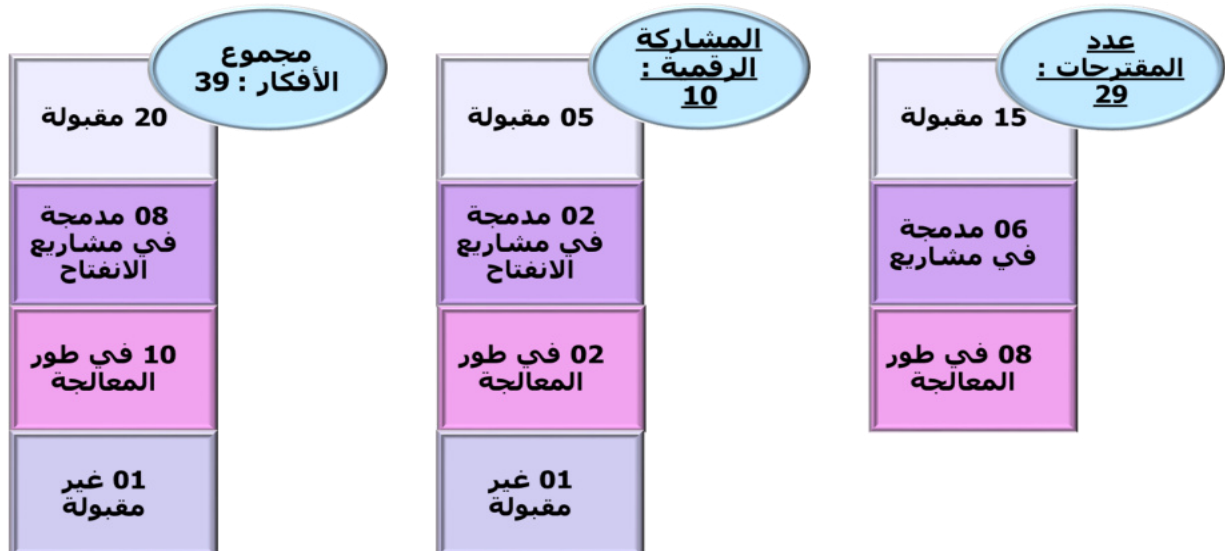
عدد المقترحات : 29

15 مقبولة

06 مدمجة في مشاريع

08 في طور المعالجة

المشاركة الرقمية : 10

05 مقبولة

02 مدمجة في مشاريع الانفتاح

02 في طور المعالجة

01 غير مقبولة

مجموع الأفكار : 39

20 مقبولة

08 مدمجة في مشاريع الانفتاح

10 في طور المعالجة

01 غير مقبولة